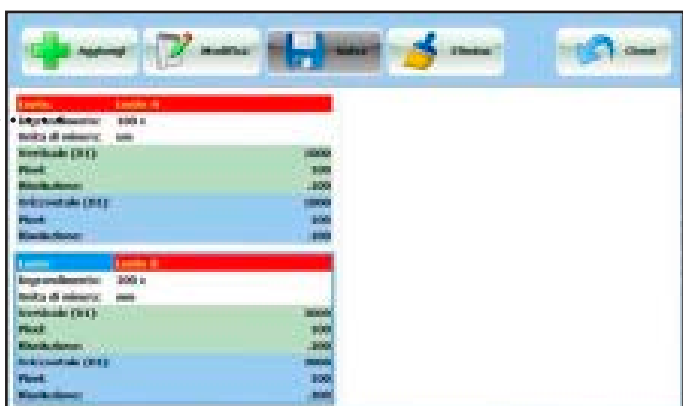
Aggiungi

Modifica

Salva

Elimina

Chiudi

| Lente | Lente A |
|---|---|
| Ingrandimento: | 100 x |
| Unità di misura: | um |
| Verticale (X1) | 1000 |
| Pixel: | 500 |
| Risoluzione: | .200 |
| Orizzontale (X1) | 1000 |
| Pixel: | 500 |
| Risoluzione: | .200 |

| Lente | Lente B |
|---|---|
| Ingrandimento: | 200 x |
| Unità di misura: | mm |
| Verticale (X1) | 1000 |
| Pixel: | 500 |
| Risoluzione: | .200 |
| Orizzontale (X1) | 1000 |
| Pixel: | 500 |
| Risoluzione: | .500 |